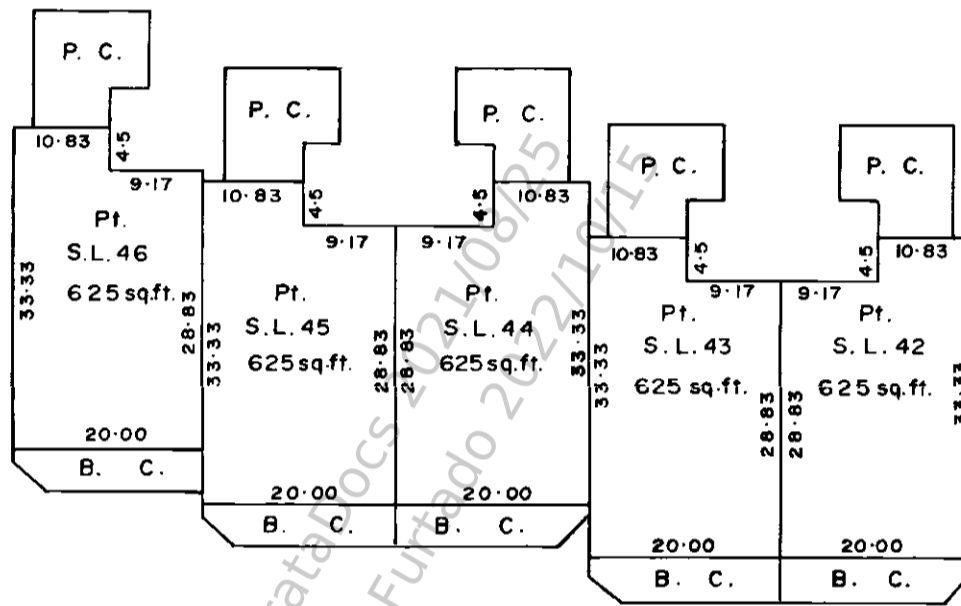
P. C.
10·83
4·5
9·17
Pt.
S.L.46
625 sq.ft.
33·33
28·83
20·00
B. C.

P. C.
10·83
4·5
9·17
Pt.
S.L.45
625 sq.ft.
33·33
28·83
20·00
B. C.

P. C.
4·5
10·83
9·17
Pt.
S.L.44
625 sq.ft.
28·83
33·33
20·00
B. C.

P. C.
10·83
4·5
9·17
Pt.
S.L.43
625 sq.ft.
33·33
28·83
20·00
B. C.

P. C.
4·5
10·83
9·17
Pt.
S.L.42
625 sq.ft.
28·83
33·33
20·00
B. C.

rataDocs 2021/06/25
Furtado 2022/10/15